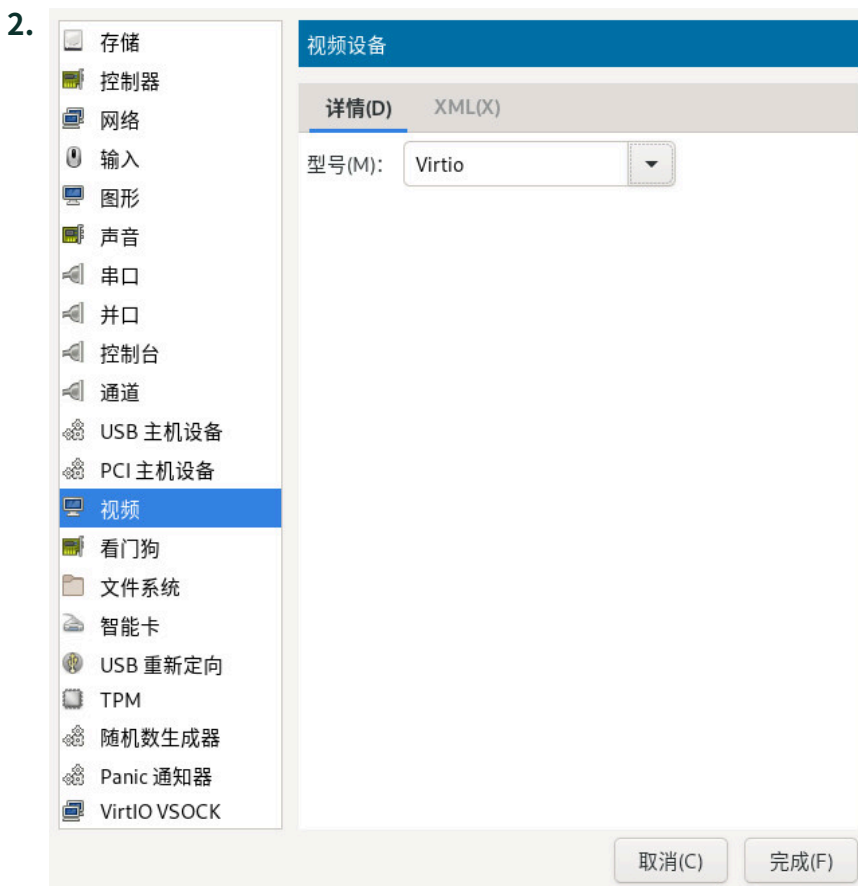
2.

存储
控制器
网络
输入
图形
声音
串口
并口
控制台
通道
USB 主机设备
PCI 主机设备
视频
看门狗
文件系统
智能卡
USB 重新定向
TPM
随机数生成器
Panic 通知器
VirtIO VSOCK

视频设备

详情(D) XML(X)

型号(M): Virtio

取消(C) 完成(F)